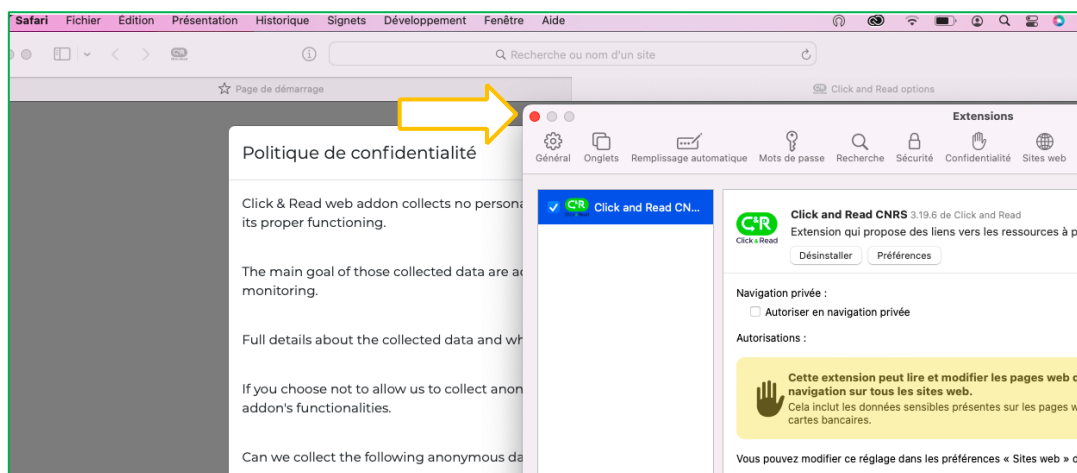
Safari Fichier Édition Présentation Historique Signets Développement Fenêtre Aide

Recherche ou nom d'un site

Page de démarrage

Click and Read options

Politique de confidentialité

Click & Read web addon collects no persona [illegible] its proper functioning.

The main goal of those collected data are a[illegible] monitoring.

Full details about the collected data and wh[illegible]

If you choose not to allow us to collect anon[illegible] addon's functionalities.

Can we collect the following anonymous da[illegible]

Extensions

Général Onglets Remplissage automatique Mots de passe Recherche Sécurité Confidentialité Sites web

Click and Read CN...

Click&Read

Click and Read CNRS 3.19.6 de Click and Read

Extension qui propose des liens vers les ressources à p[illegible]

Désinstaller Préférences

Navigation privée :

Autoriser en navigation privée

Autorisations :

Cette extension peut lire et modifier les pages web c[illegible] navigation sur tous les sites web.

Cela inclut les données sensibles présentes sur les pages w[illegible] cartes bancaires.

Vous pouvez modifier ce réglage dans les préférences « Sites web » c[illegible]